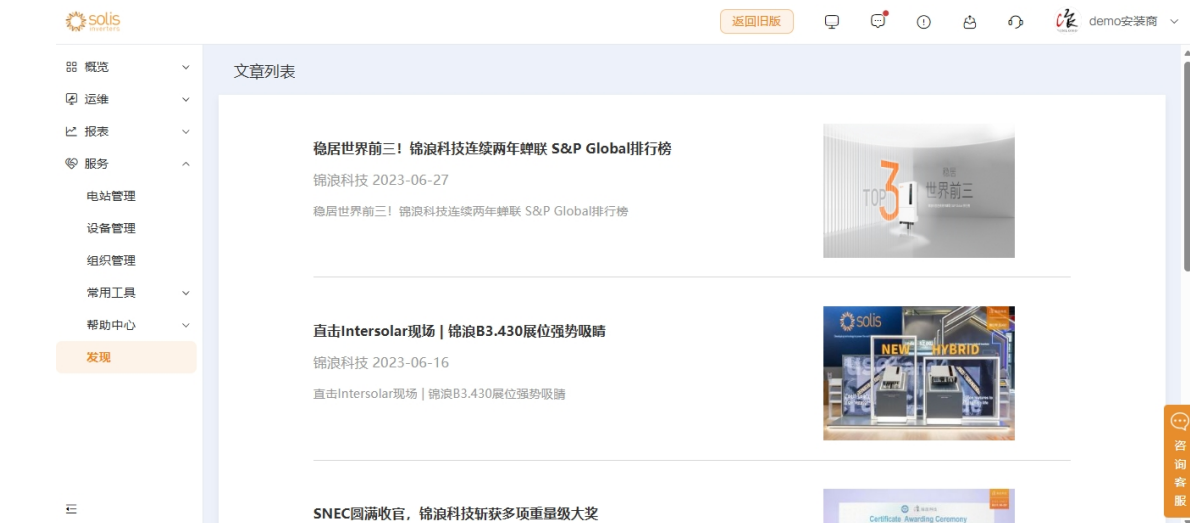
solis inverters

返回旧版

demo安装商

概览
运维
报表
服务
电站管理
设备管理
组织管理
常用工具
帮助中心
发现

文章列表

稳居世界前三！锦浪科技连续两年蝉联 S&P Global排行榜
锦浪科技 2023-06-27
稳居世界前三！锦浪科技连续两年蝉联 S&P Global排行榜

TOP 3 世界前三

直击Intersolar现场 | 锦浪B3.430展位强势吸睛
锦浪科技 2023-06-16
直击Intersolar现场 | 锦浪B3.430展位强势吸睛

solis NEW HYBRID

SNEC圆满收官，锦浪科技斩获多项重量级大奖

Certificate Awarding Ceremony

咨询客服